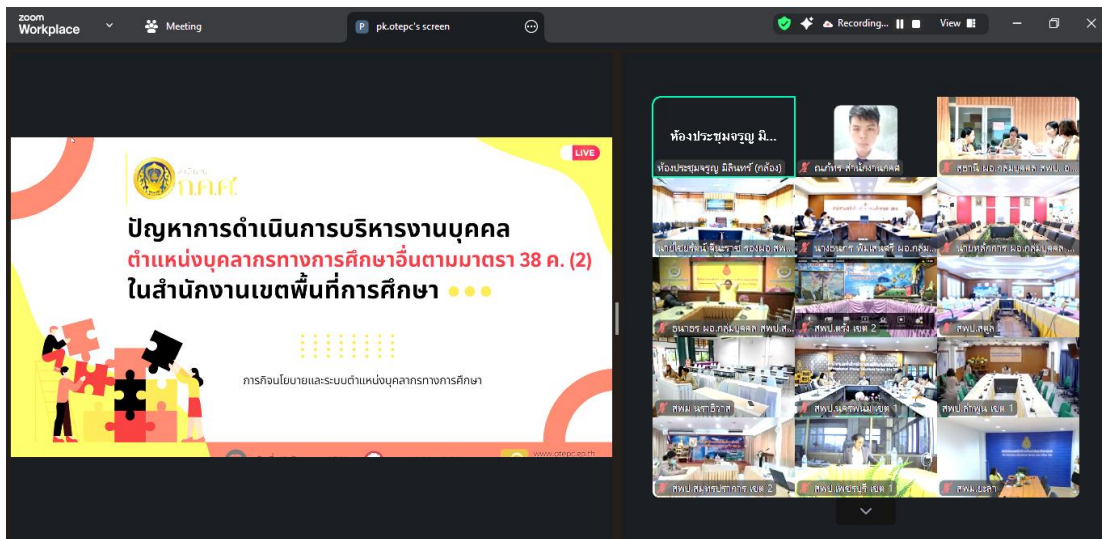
zoom Workplace
Meeting
pk.otepc's screen
Recording...
View

LIVE
ก.ค.ศ.
ปัญหาการดำเนินการบริหารงานบุคคล
ตำแหน่งบุคลากรทางการศึกษาอื่นตามมาตรา 38 ค. (2)
ในสำนักงานเขตพื้นที่การศึกษา
ภารกิจนโยบายและระบบตำแหน่งบุคลากรทางการศึกษา
www.otepc.go.th

ห้องประชุมจรูญ มิ...
ห้องประชุมจรูญ มิลินทร์ (กล้อง)
ณภัทร สำนักงานกคศ
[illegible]
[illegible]
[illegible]
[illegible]
ธนาธร ผอ.กลุ่มบุคคล สพป.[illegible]
สพป.ตรัง เขต 2
สพป.สตูล
สพม นราธิวาส
สพป.ฉะเชิงเทรา เขต 1
สพป.ลำพูน เขต 1
สพป.สมุทรปราการ เขต 2
สพป.เพชรบุรี เขต 1
สพม.ยะลา